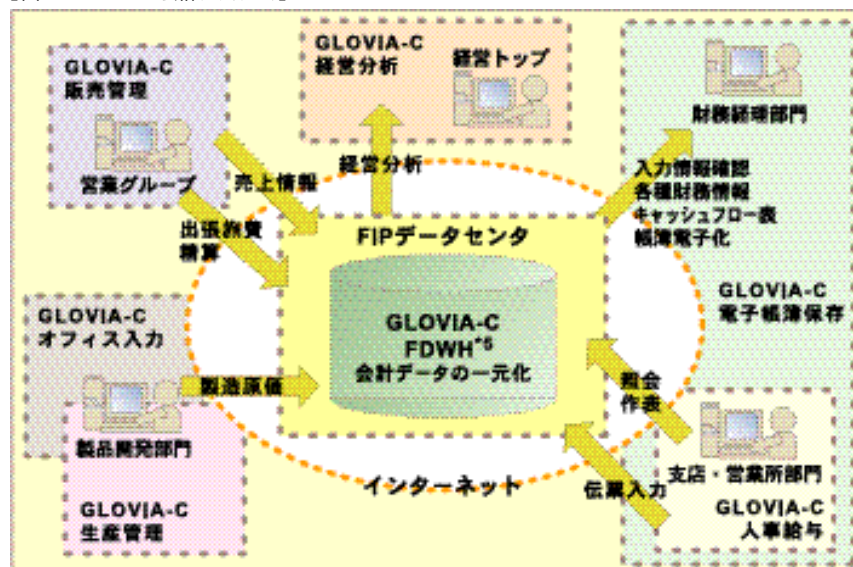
GLOVIA-C
販売管理

営業グループ

GLOVIA-C
経営分析

経営トップ

財務経理部門

経営分析

売上情報

出張旅費
精算

入力情報確認
各種財務情報
キャッシュフロー表
帳簿電子化

FIPデータセンタ

GLOVIA-C
FDWH$^{*5}$
会計データの一元化

GLOVIA-C
電子帳簿保存

GLOVIA-C
オフィス入力

製造原価

照会
作表

製品開発部門

支店・営業所部門

インターネット

伝票入力

GLOVIA-C
生産管理

GLOVIA-C
人事給与